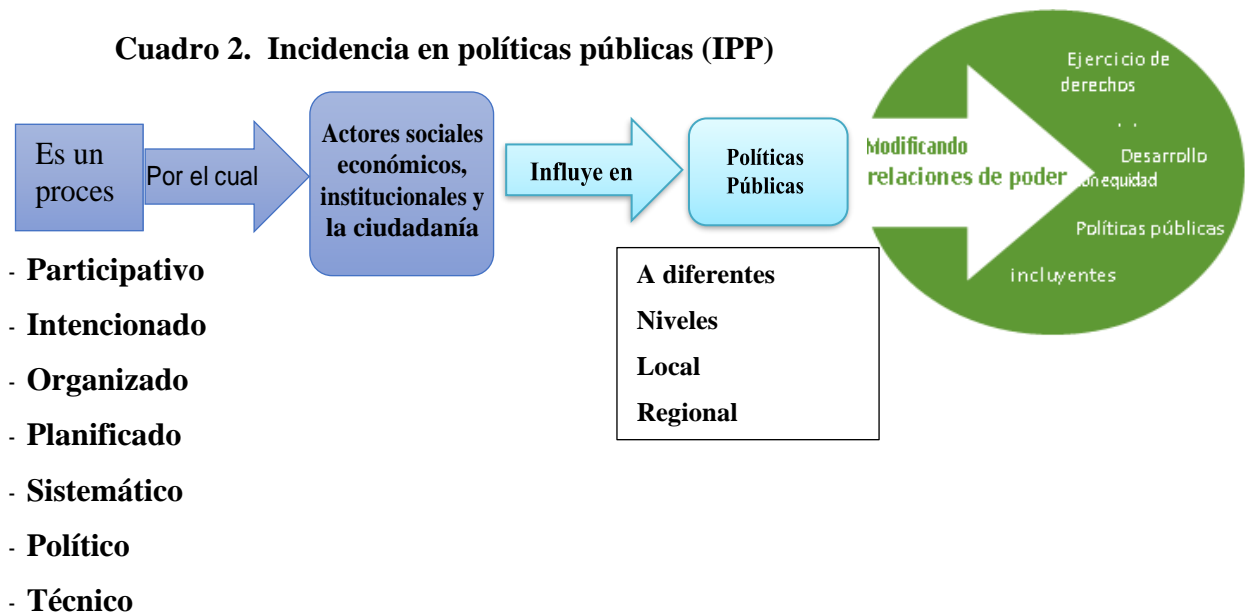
Cuadro 2. Incidencia en políticas públicas (IPP)

Es un proces

Por el cual

Actores sociales económicos, institucionales y la ciudadanía

Influye en

Políticas Públicas

Modificando relaciones de poder

Ejercicio de derechos

. .

Desarrollo on equidad

Políticas públicas

incluyentes

- Participativo
- Intencionado
- Organizado
- Planificado
- Sistemático
- Político
- Técnico

A diferentes
Niveles
Local
Regional